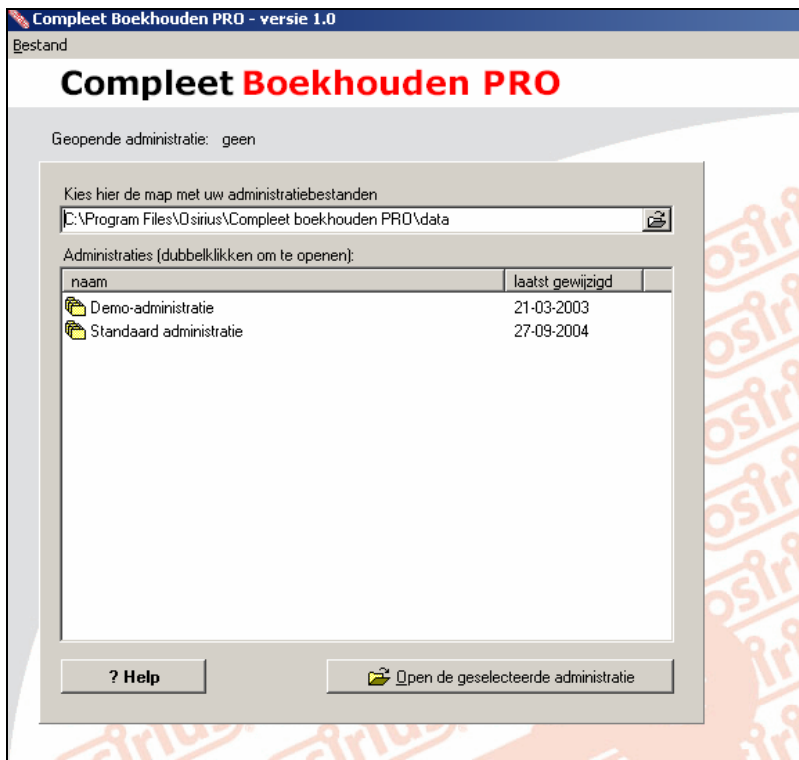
Compleet Boekhouden PRO - versie 1.0

Bestand

Compleet Boekhouden PRO

Geopende administratie: geen

Kies hier de map met uw administratiebestanden

C:\Program Files\Osirius\Compleet boekhouden PRO\data

Administraties (dubbelklikken om te openen):

| naam | laatst gewijzigd |
|---|---|
| Demo-administratie | 21-03-2003 |
| Standaard administratie | 27-09-2004 |

? Help

Open de geselecteerde administratie

osirius